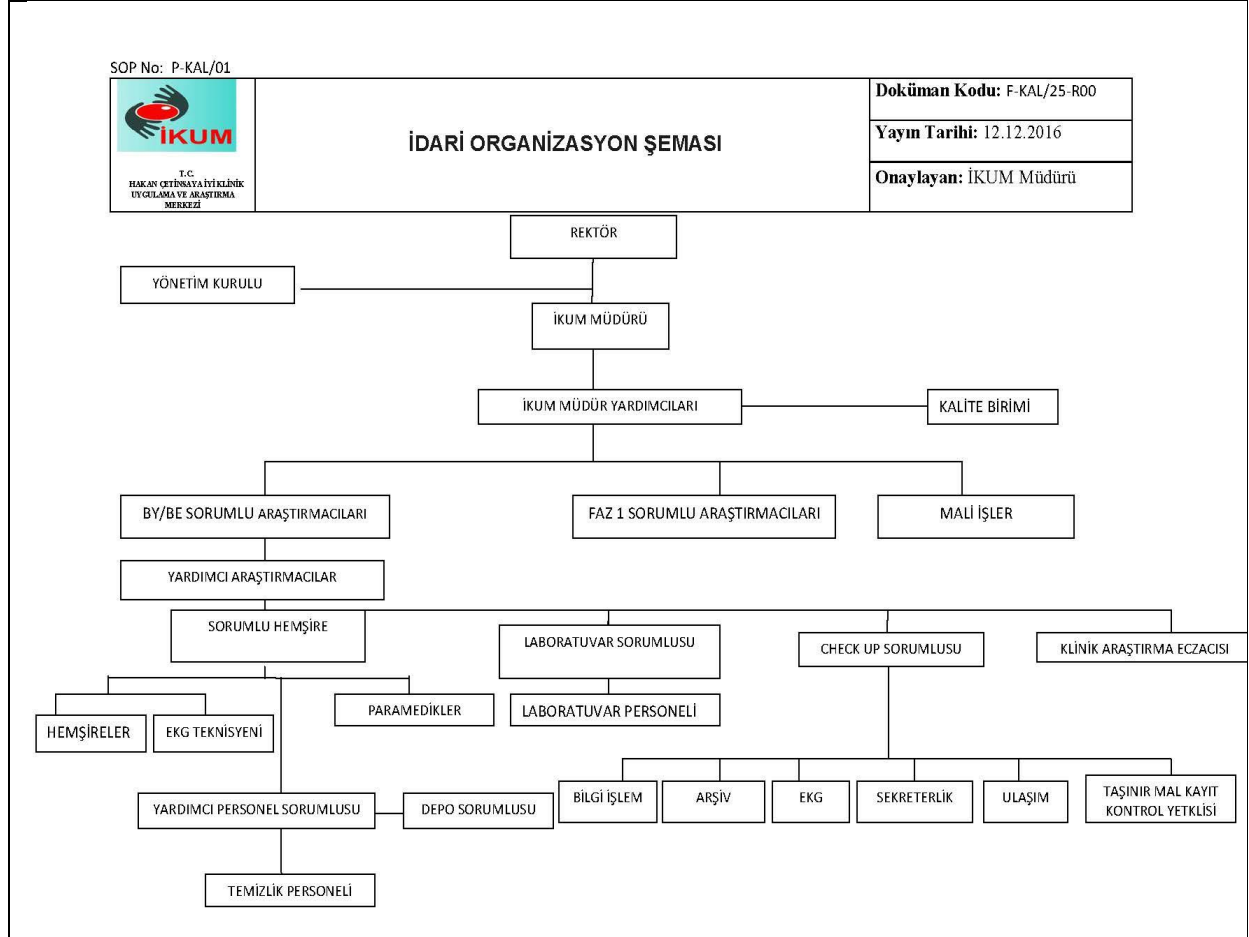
SOP No: P-KAL/01

İKUM

T.C.
HAKAN ÇETİNSAYA İYİ KLİNİK UYGULAMA VE ARAŞTIRMA MERKEZİ

İDARİ ORGANİZASYON ŞEMASI

Doküman Kodu: F-KAL/25-R00

Yayın Tarihi: 12.12.2016

Onaylayan: İKUM Müdürü

REKTÖR

YÖNETİM KURULU

İKUM MÜDÜRÜ

İKUM MÜDÜR YARDIMCILARI

KALİTE BİRİMİ

BY/BE SORUMLU ARAŞTIRMACILARI

FAZ 1 SORUMLU ARAŞTIRMACILARI

MALİ İŞLER

YARDIMCI ARAŞTIRMACILAR

SORUMLU HEMŞİRE

LABORATUVAR SORUMLUSU

CHECK UP SORUMLUSU

KLİNİK ARAŞTIRMA ECZACISI

HEMŞİRELER

EKG TEKNİSYENİ

PARAMEDİKLER

LABORATUVAR PERSONELİ

YARDIMCI PERSONEL SORUMLUSU

DEPO SORUMLUSU

BİLGİ İŞLEM

ARŞİV

EKG

SEKRETERLİK

ULAŞIM

TAŞINIR MAL KAYIT KONTROL YETKLİSİ

TEMİZLİK PERSONELİ